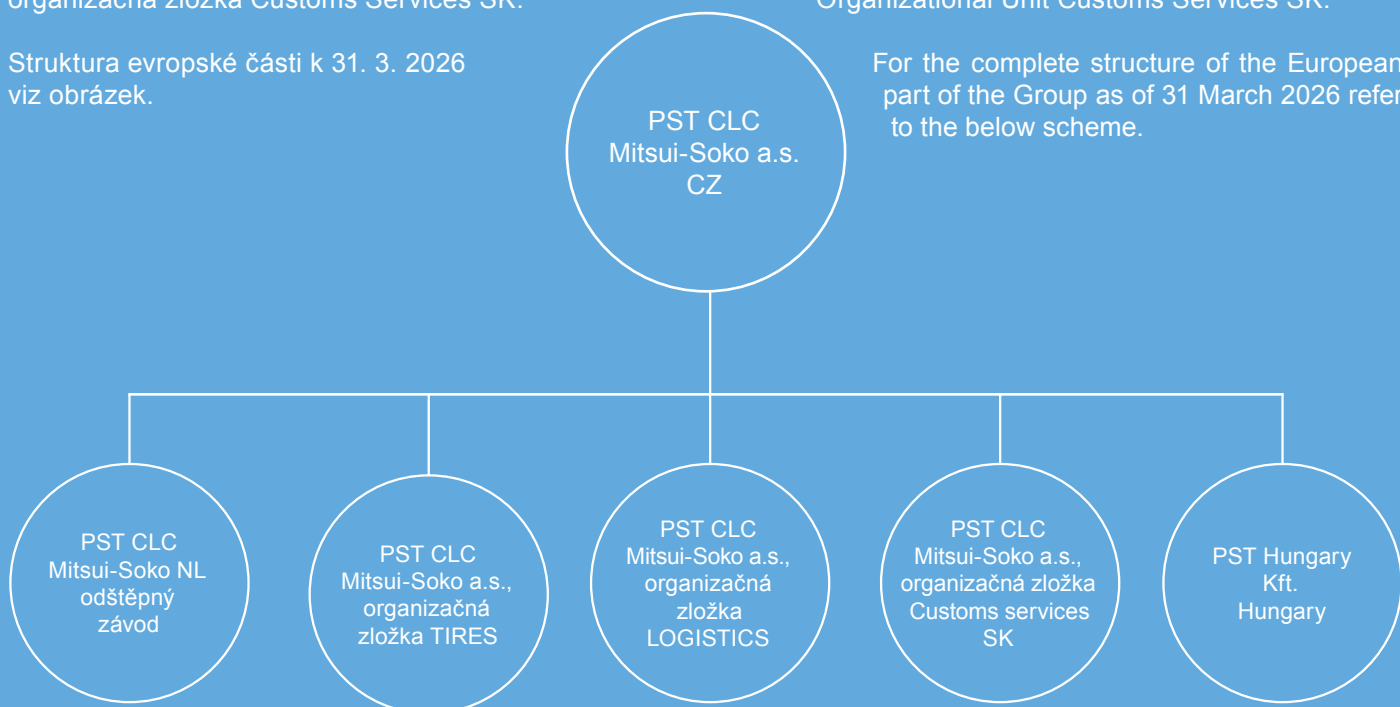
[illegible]

Struktura evropské části k 31. 3. 2026 viz obrázek.

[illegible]

For the complete structure of the European part of the Group as of 31 March 2026 refer to the below scheme.

PST CLC
Mitsui-Soko a.s.
CZ

PST CLC
Mitsui-Soko NL
odštěpný
závod

PST CLC
Mitsui-Soko a.s.,
organizačná
zložka TIRES

PST CLC
Mitsui-Soko a.s.,
organizačná
zložka
LOGISTICS

PST CLC
Mitsui-Soko a.s.,
organizačná zložka
Customs services
SK

PST Hungary
Kft.
Hungary